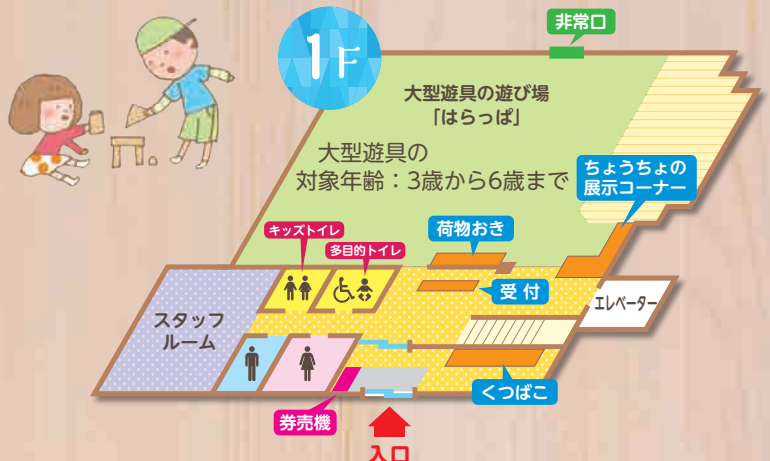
1F

非常口

大型遊具の遊び場
「はらっぱ」

大型遊具の
対象年齢：3歳から6歳まで

ちょうちょの
展示コーナー

キッズトイレ

多目的トイレ

荷物おき

受付

エレベーター

スタッフ
ルーム

くつばこ

券売機

入口